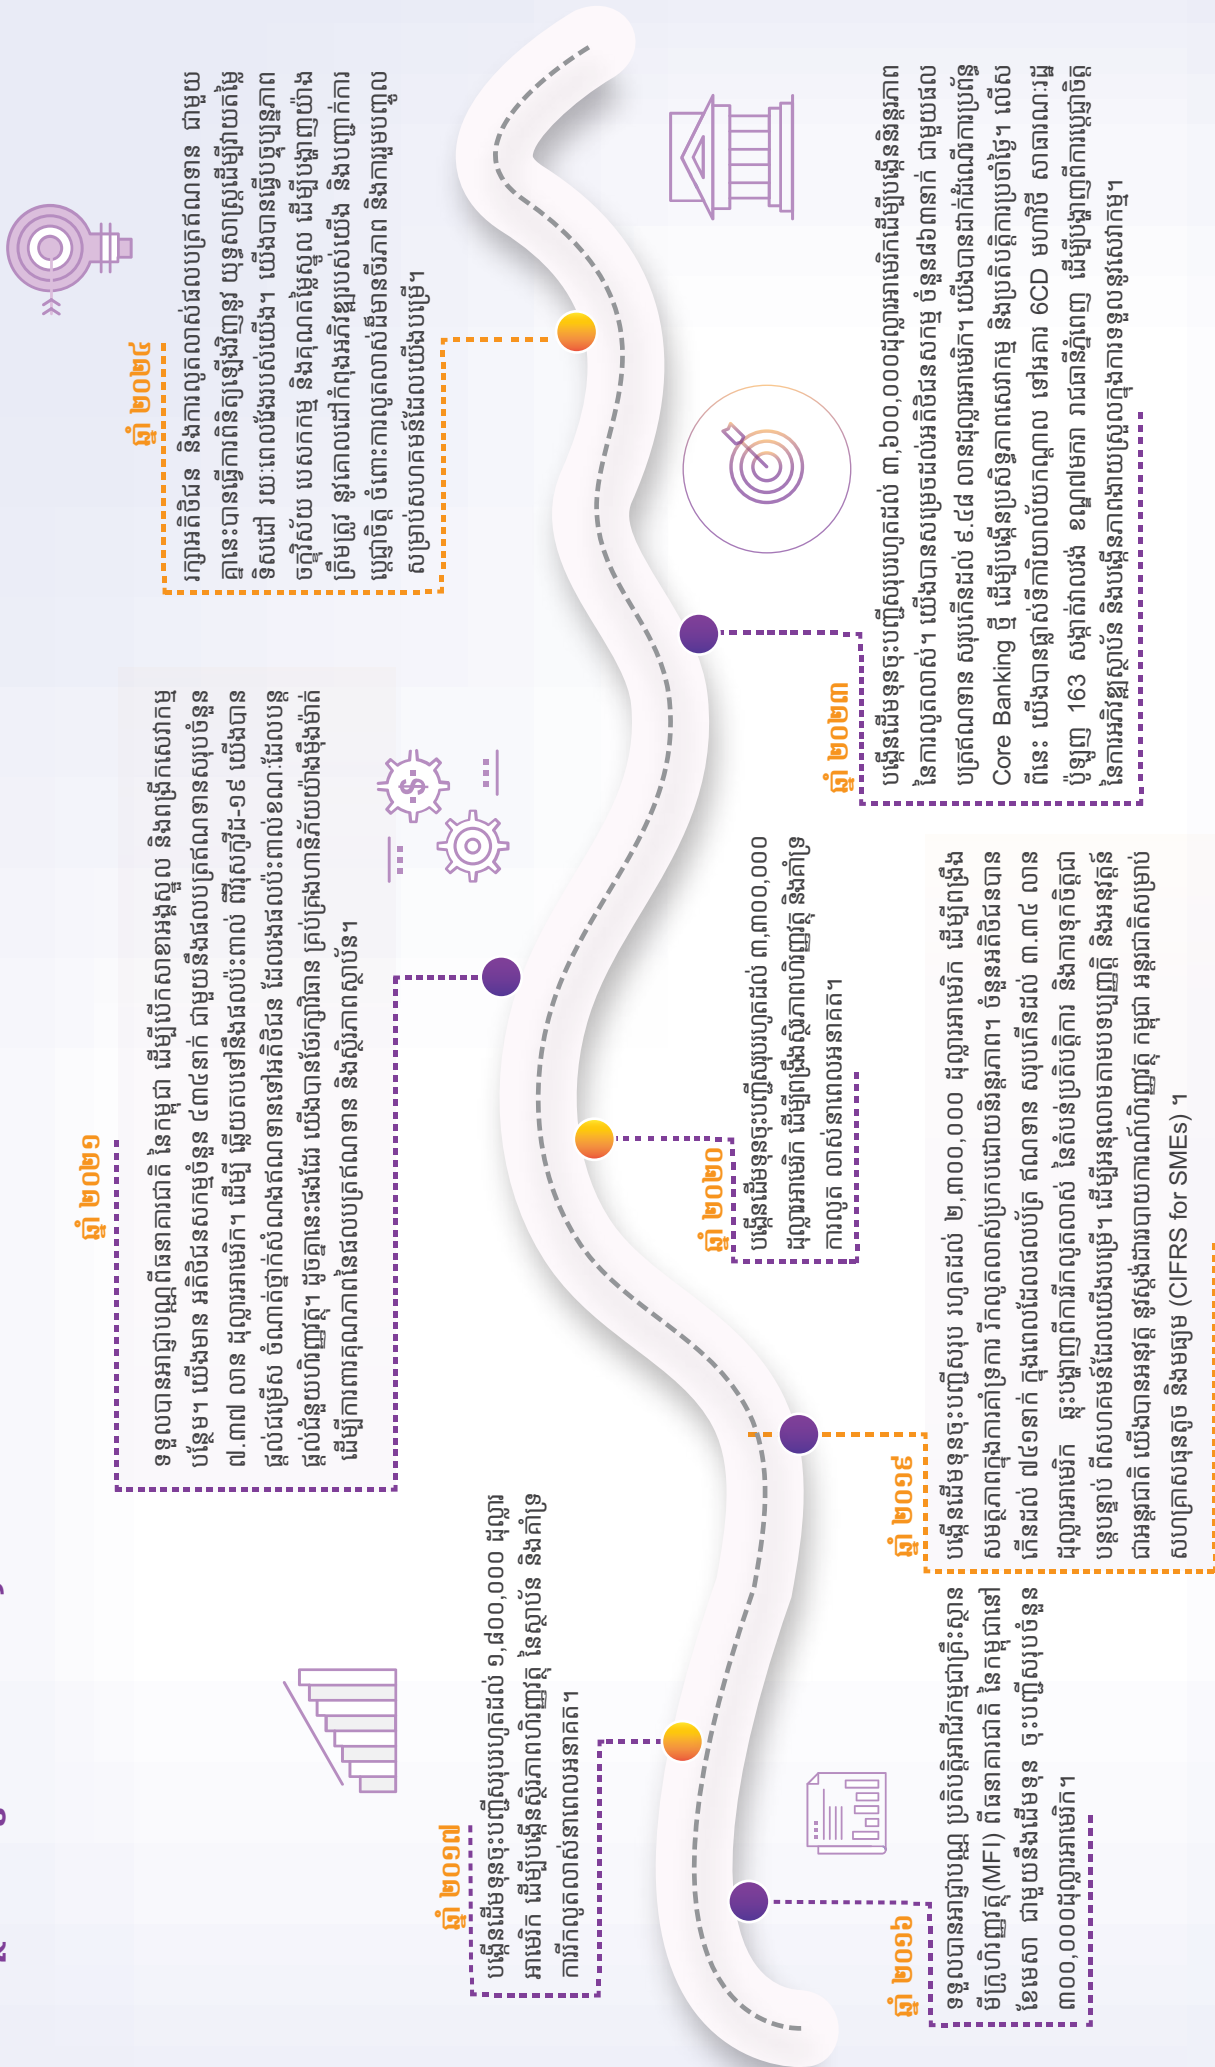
ឆ្នាំ ២០១៦
ទទួលបានអាជ្ញាបណ្ណ ប្រតិបត្តិអាជីវកម្មជាគ្រឹះស្ថានមីក្រូហិរញ្ញវត្ថុ(MFI) ពីធនាគារជាតិ នៃកម្ពុជានៅខែមេសា ជាមួយនឹងដើមទុន ចុះបញ្ជីសរុបចំនួន ៣០០,០០០ដុល្លារអាមេរិក។

ឆ្នាំ ២០១៧
បង្កើនដើមទុនចុះបញ្ជីសរុបរហូតដល់ ១,៨០០,០០០ ដុល្លារអាមេរិក ដើម្បីបង្កើនស្ថិរភាពហិរញ្ញវត្ថុ នៃស្ថាប័ន និងគាំទ្រការរីកលូតលាស់នាពេលអនាគត។

ឆ្នាំ ២០១៩
បង្កើនដើមទុនចុះបញ្ជីសរុប រហូតដល់ ២,៣០០,០០០ ដុល្លារអាមេរិក ដើម្បីពង្រឹងសមត្ថភាពក្នុងការគាំទ្រការ រីកលូតលាស់ប្រកបដោយនិរន្តរភាព។ ចំនួនអតិថិជនបានកើនដល់ ៧៤១១នាក់ ក្នុងពេលដែលផលប័ត្រ ឥណទាន សរុបកើនដល់ ៣.៣៤ លានដុល្លារអាមេរិក ។ ការបង្ហាញពីការរីកលូតលាស់ នៃគំរូប្រតិបត្តិការ និងការទុកចិត្តពីបណ្តាញ ពីសហគមន៍ដែលយើងបម្រើ។ ដើម្បីអនុលោមតាមបទបញ្ញត្តិ និងអនុវត្តជាអន្តរជាតិ យើងបានអនុវត្ត ស្តង់ដាររបាយការណ៍ហិរញ្ញវត្ថុ កម្ពុជា អន្តរជាតិសម្រាប់សហគ្រាសធុនតូច និងមធ្យម (CIFRS for SMEs) ។

ឆ្នាំ ២០២០
បង្កើនដើមទុនចុះបញ្ជីសរុបរហូតដល់ ៣,៣០០,០០០ ដុល្លារអាមេរិក ដើម្បីពង្រឹងស្ថិរភាពហិរញ្ញវត្ថុ និងគាំទ្រការលូត លាស់នាពេលអនាគត។

ឆ្នាំ ២០២១
ទទួលបានអាជ្ញាបណ្ណពីធនាគារជាតិ នៃកម្ពុជា ដើម្បីបើកសាខាអាងស្នួល និងពង្រីកសេវាកម្មបន្ថែម។ យើងមាន អតិថិជនសកម្មចំនួន ៨៣៥៨នាក់ ជាមួយនឹងផលប័ត្រឥណទានសរុបចំនួន ៧.៣៧ លាន ដុល្លារអាមេរិក។ ដើម្បី ឆ្លើយតបទៅនឹងផលប៉ះពាល់ ពីវិបត្តិកូវីដ-១៩ យើងបានផ្តល់ជម្រើស ចំណាត់ថ្នាក់សំណងឥណទានទៅអតិថិជន ដែលរងផលប៉ះពាល់។ ក្នុងពេលជាមួយគ្នានេះ ផ្តល់ជំនួយបច្ចេកទេសផ្នែកហិរញ្ញវត្ថុ។ ដូចគ្នានេះផងដែរ យើងបានថែរក្សាស្ថិរភាព គ្រប់គ្រងហានិភ័យយ៉ាងម៉ឺងម៉ាត់ ដើម្បីការពារគុណភាពនៃផលប័ត្រឥណទាន និងស្ថិរភាពស្ថាប័ន។

ឆ្នាំ ២០២៣
បង្កើនដើមទុនចុះបញ្ជីសរុបរហូតដល់ ៣,៦០០,០០០ដុល្លារអាមេរិកដើម្បីបង្កើននិរន្តរភាពនៃការលូតលាស់។ យើងបានសម្រេចបានអតិថិជនសកម្ម ចំនួន៨៩៣០នាក់ ជាមួយផលប័ត្រឥណទាន សរុបកើនដល់ ៩.៨៤ លានដុល្លារអាមេរិក។ យើងបានដាក់ដំណើរការប្រព័ន្ធ Core Banking ថ្មី ដើម្បីធ្វើឱ្យប្រសើរឡើងសេវាកម្ម និងប្រសិទ្ធភាពប្រតិបត្តិការប្រចាំថ្ងៃ។ លើសពីនេះ យើងបានផ្តល់ទឹកចិត្តដល់បុគ្គលិក ទៅតាម 6CD របស់ប្រាក់ខែ សាខាភ្នំពេញ ប៉ុន្តែ 163 សង្កាត់បង ខណ្ឌមានជ័យ រាជធានីភ្នំពេញ ដើម្បីបង្ហាញពីការប្តេជ្ញាចិត្តនៃការរីកចម្រើនរបស់ស្ថាប័ន និងបង្កើនភាពងាយស្រួលក្នុងការទទួលបានសេវាកម្ម។

ឆ្នាំ ២០២៤
ក្រុមអតិថិជន និងការលូតលាស់នៃផលប័ត្រឥណទាន ជាមួយគ្នានេះបានធ្វើការពិនិត្យឡើងវិញនូវ យុទ្ធសាស្ត្រដើម្បីឆ្លើយតបនឹងសម័យ ពេលវេលាដែលផ្លាស់ប្តូររបស់យើង។ យើងបានធ្វើឱ្យប្រសើរឡើងនូវឌីជីថលភាវូបនីយកម្ម និងគុណភាពនៃផលិតផល ដើម្បីបង្ហាញយ៉ាងត្រឹមត្រូវ នូវគោលដៅរីកចម្រើនរបស់យើង និងបញ្ជាក់ពីការប្តេជ្ញាចិត្ត ចំពោះការលូតលាស់ប្រកបដោយនិរន្តរភាព និងការរួមចំណែកសម្រាប់សហគមន៍ដែលយើងបម្រើ។